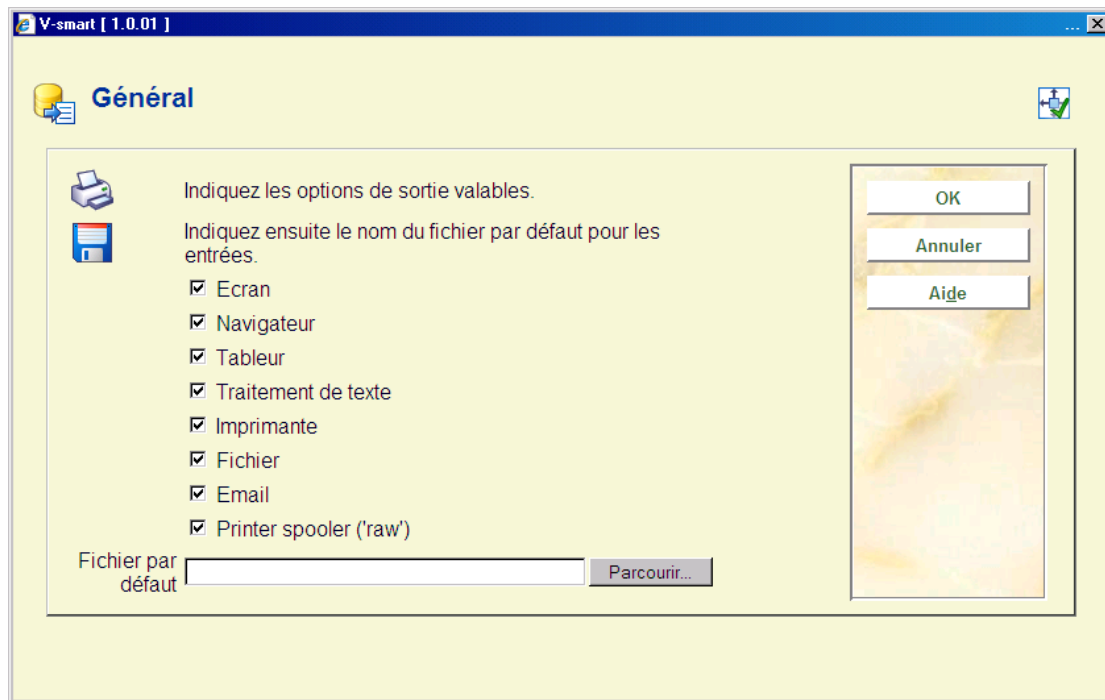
V-smart [ 1.0.01 ]

Général

Indiquez les options de sortie valables.

Indiquez ensuite le nom du fichier par défaut pour les entrées.

☑ Ecran
☑ Navigateur
☑ Tableur
☑ Traitement de texte
☑ Imprimante
☑ Fichier
☑ Email
☑ Printer spooler ('raw')

Fichier par défaut

Parcourir...

OK

Annuler

Aide